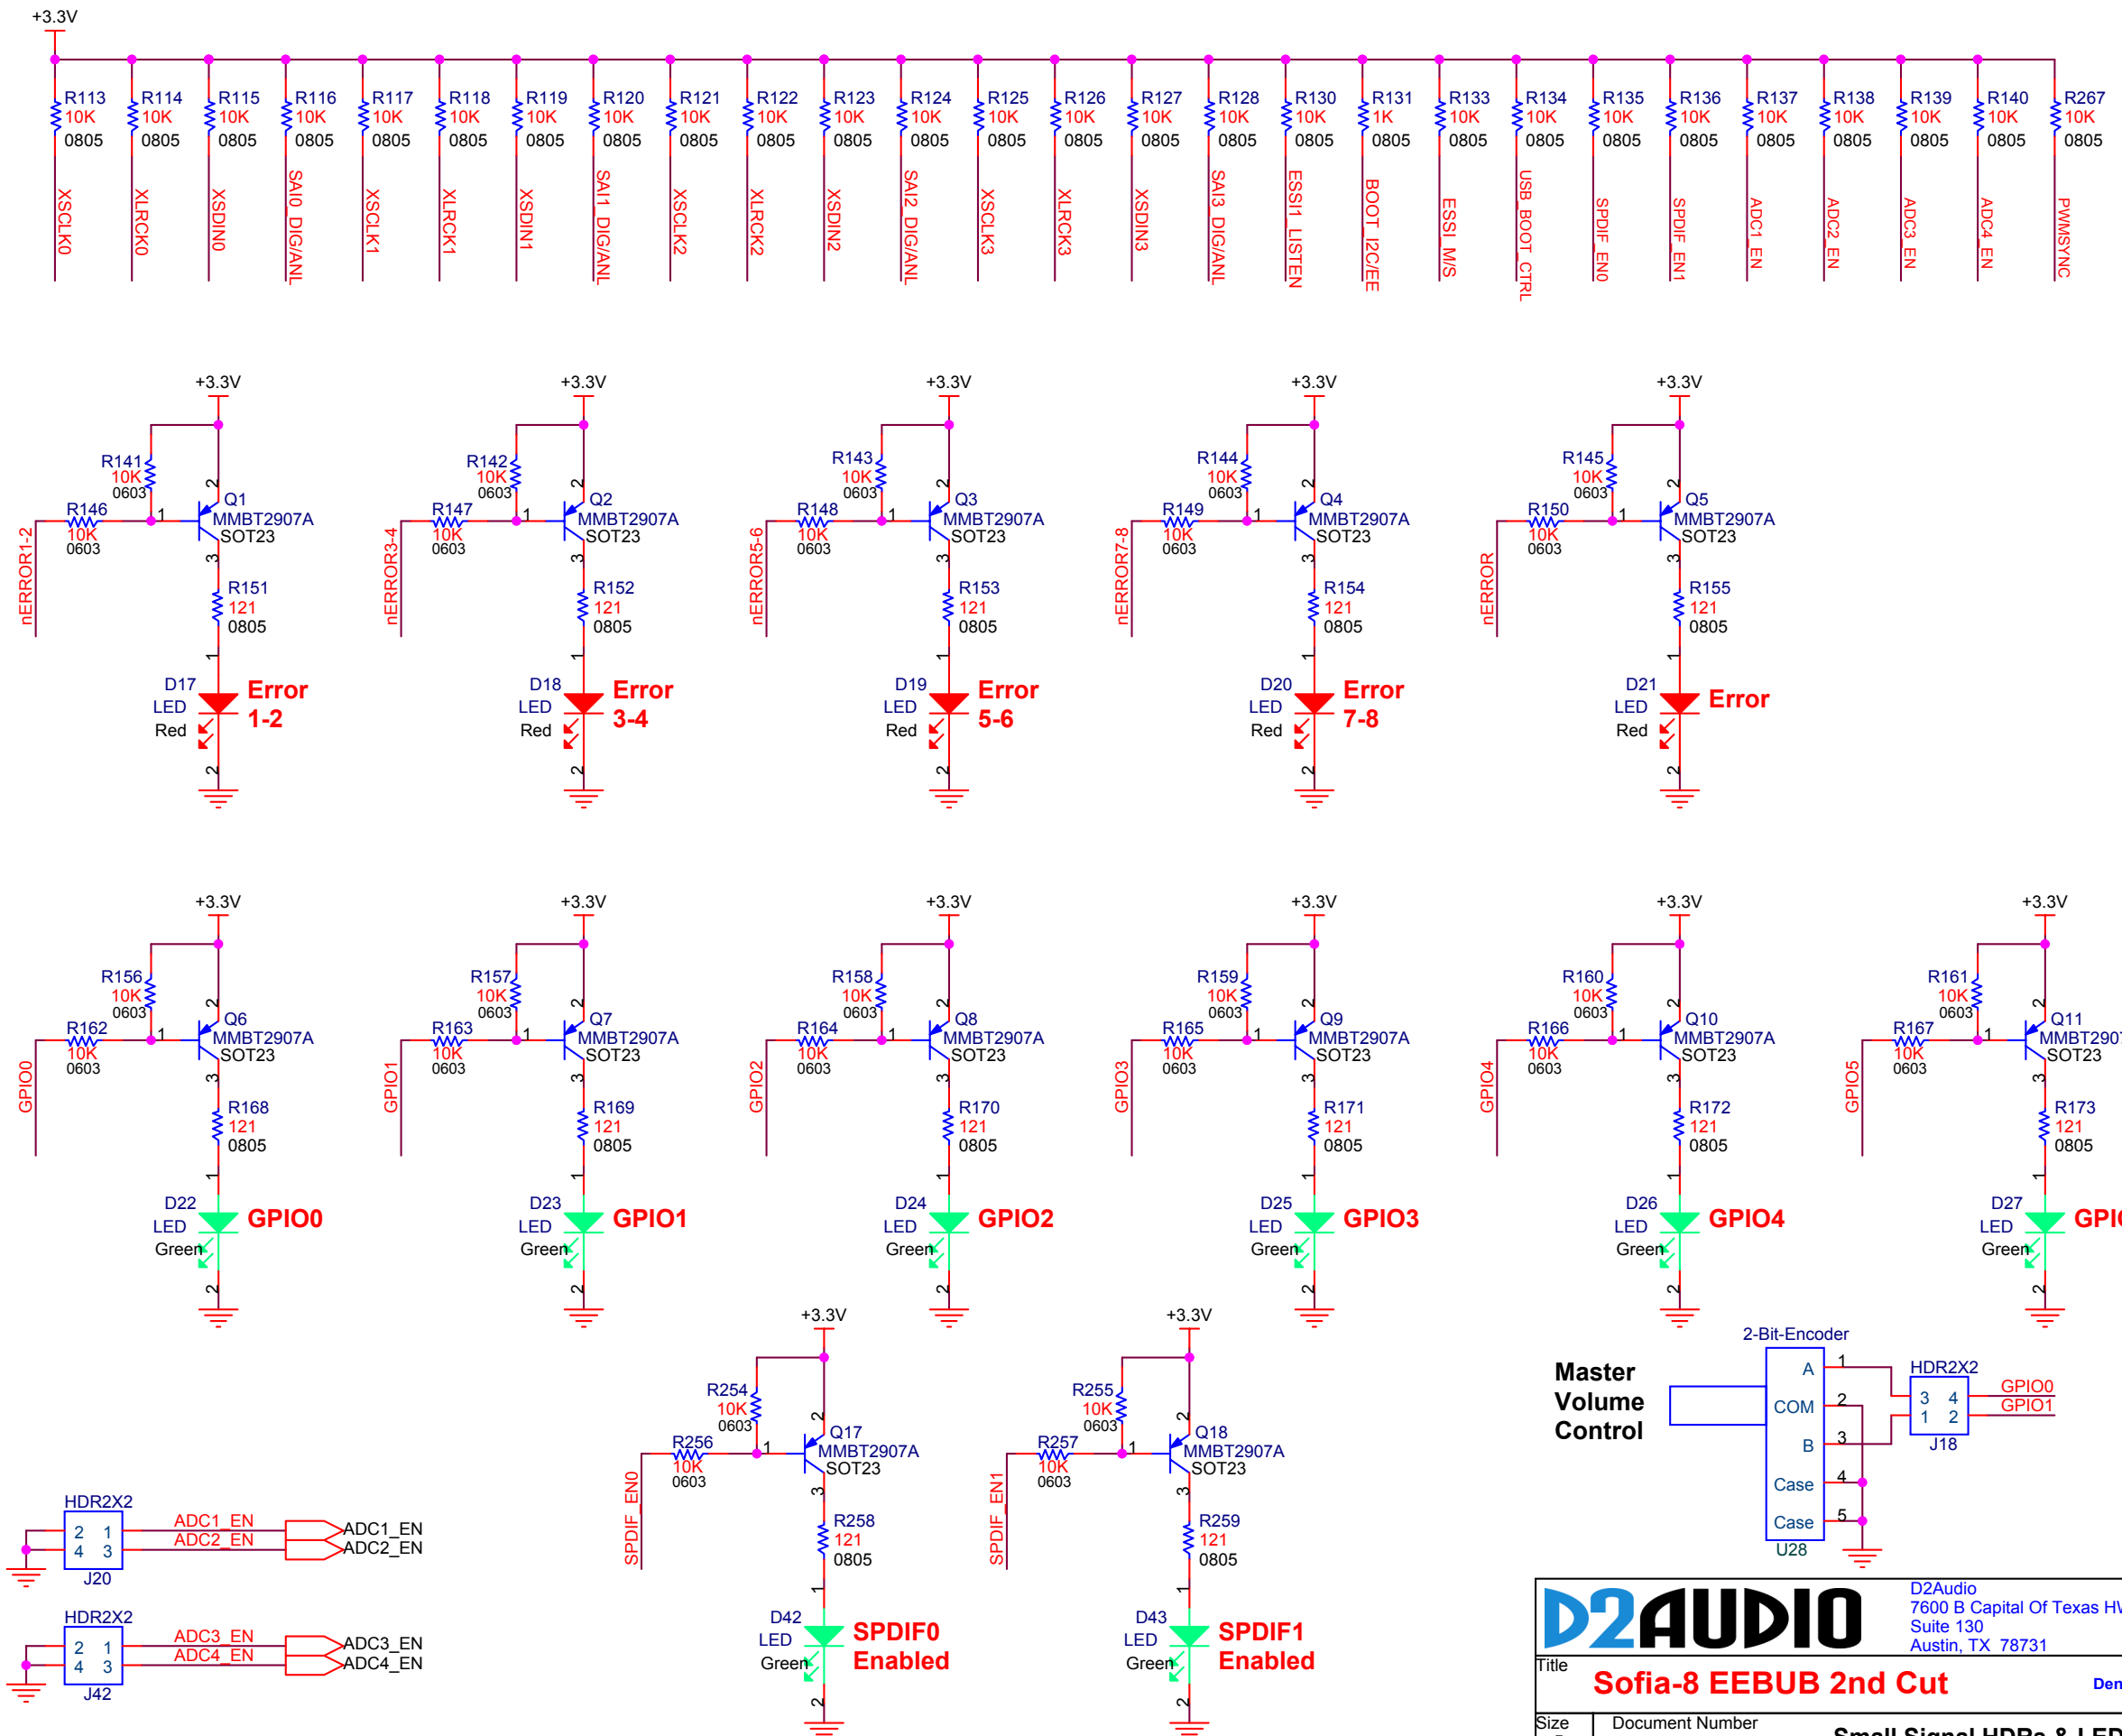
+3.3V

R113 10K 0805 XSCLK0
R114 10K 0805 XLRCK0
R115 10K 0805 XSDIN0
R116 10K 0805 SAI0_DIG/ANL
R117 10K 0805 XSCLK1
R118 10K 0805 XLRCK1
R119 10K 0805 XSDIN1
R120 10K 0805 SAI1_DIG/ANL
R121 10K 0805 XSCLK2
R122 10K 0805 XLRCK2
R123 10K 0805 XSDIN2
R124 10K 0805 SAI2_DIG/ANL
R125 10K 0805 XSCLK3
R126 10K 0805 XLRCK3
R127 10K 0805 XSDIN3
R128 10K 0805 SAI3_DIG/ANL
R130 10K 0805 ESSI1_LISTEN
R131 1K 0805 BOOT_I2C/EE
R133 10K 0805 ESSI_M/S
R134 10K 0805 USB_BOOT_CTRL
R135 10K 0805 SPDIF_EN0
R136 10K 0805 SPDIF_EN1
R137 10K 0805 ADC1_EN
R138 10K 0805 ADC2_EN
R139 10K 0805 ADC3_EN
R140 10K 0805 ADC4_EN
R267 10K 0805 PWMSYNC

+3.3V R141 10K 0603 R146 10K 0603 nERROR1-2 Q1 MMBT2907A SOT23 1 2 3 R151 121 0805 1 D17 LED Red 2 Error 1-2
+3.3V R142 10K 0603 R147 10K 0603 nERROR3-4 Q2 MMBT2907A SOT23 1 2 3 R152 121 0805 1 D18 LED Red 2 Error 3-4
+3.3V R143 10K 0603 R148 10K 0603 nERROR5-6 Q3 MMBT2907A SOT23 1 2 3 R153 121 0805 1 D19 LED Red 2 Error 5-6
+3.3V R144 10K 0603 R149 10K 0603 nERROR7-8 Q4 MMBT2907A SOT23 1 2 3 R154 121 0805 1 D20 LED Red 2 Error 7-8
+3.3V R145 10K 0603 R150 10K 0603 nERROR Q5 MMBT2907A SOT23 1 2 3 R155 121 0805 1 D21 LED Red 2 Error

+3.3V R156 10K 0603 R162 10K 0603 GPIO0 Q6 MMBT2907A SOT23 1 2 3 R168 121 0805 1 D22 LED Green 2 GPIO0
+3.3V R157 10K 0603 R163 10K 0603 GPIO1 Q7 MMBT2907A SOT23 1 2 3 R169 121 0805 1 D23 LED Green 2 GPIO1
+3.3V R158 10K 0603 R164 10K 0603 GPIO2 Q8 MMBT2907A SOT23 1 2 3 R170 121 0805 1 D24 LED Green 2 GPIO2
+3.3V R159 10K 0603 R165 10K 0603 GPIO3 Q9 MMBT2907A SOT23 1 2 3 R171 121 0805 1 D25 LED Green 2 GPIO3
+3.3V R160 10K 0603 R166 10K 0603 GPIO4 Q10 MMBT2907A SOT23 1 2 3 R172 121 0805 1 D26 LED Green 2 GPIO4
+3.3V R161 10K 0603 R167 10K 0603 GPIO5 Q11 MMBT290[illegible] SOT23 1 2 3 R173 121 0805 1 D27 LED Green 2 GPI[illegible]

+3.3V R254 10K 0603 R256 10K 0603 SPDIF_EN0 Q17 MMBT2907A SOT23 1 2 3 R258 121 0805 1 D42 LED Green 2 SPDIF0 Enabled
+3.3V R255 10K 0603 R257 10K 0603 SPDIF_EN1 Q18 MMBT2907A SOT23 1 2 3 R259 121 0805 1 D43 LED Green 2 SPDIF1 Enabled

Master Volume Control
2-Bit-Encoder A COM B Case Case U28 1 2 3 4 5
HDR2X2 3 4 1 2 J18 GPIO0 GPIO1

HDR2X2 2 1 4 3 J20 ADC1_EN ADC2_EN ADC1_EN ADC2_EN
HDR2X2 2 1 4 3 J42 ADC3_EN ADC4_EN ADC3_EN ADC4_EN

D2AUDIO
D2Audio
7600 B Capital Of Texas HW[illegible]
Suite 130
Austin, TX 78731
Title
Sofia-8 EEBUB 2nd Cut
Den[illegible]
Size
Document Number
Small Signal HDRs & LED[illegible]